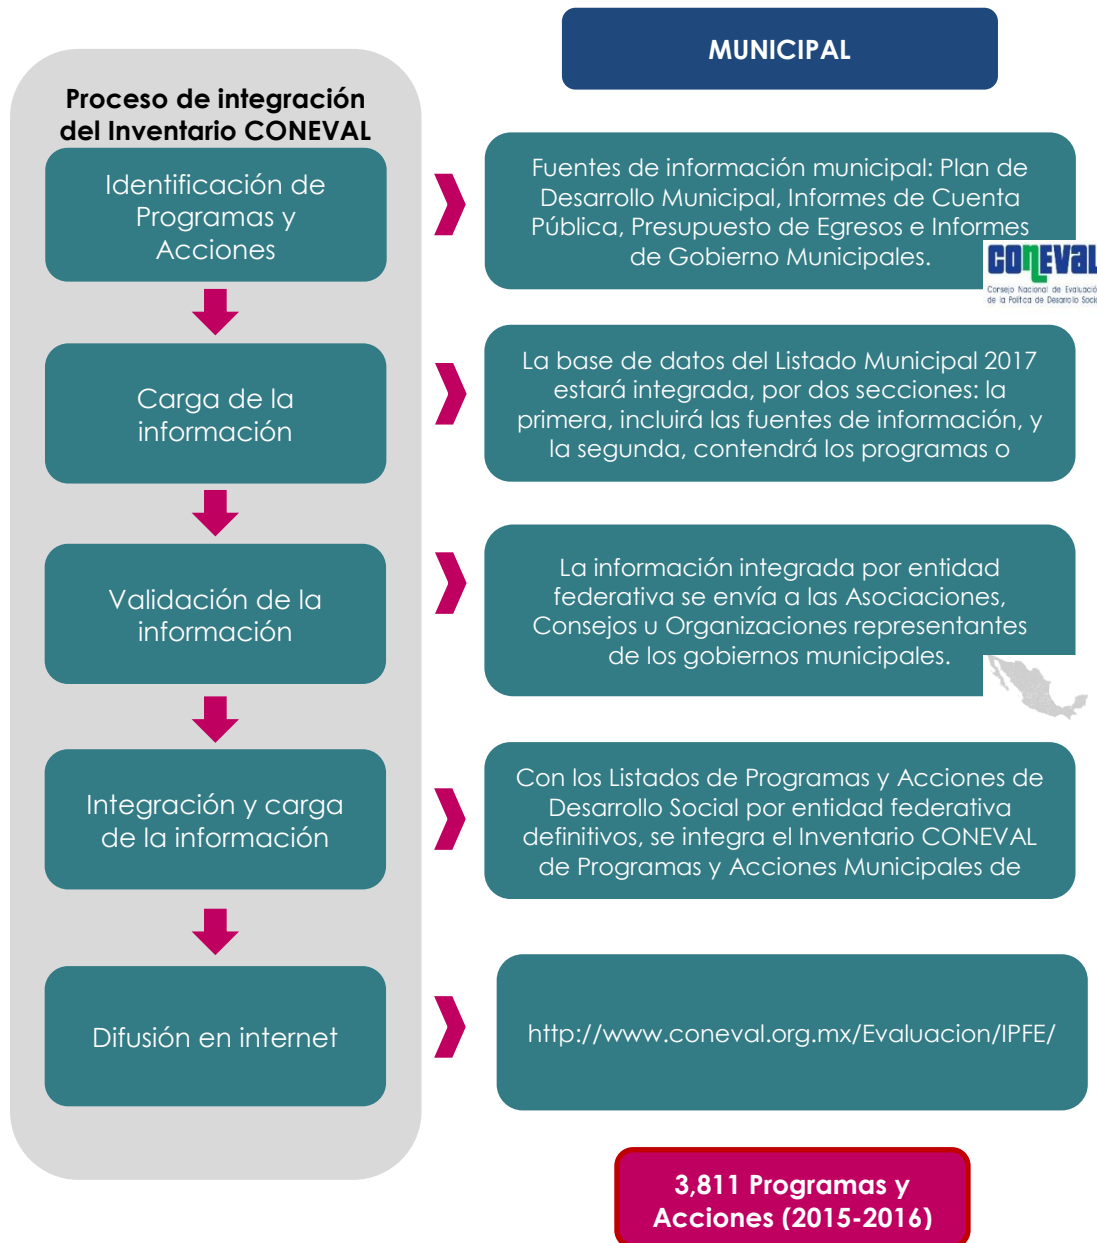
MUNICIPAL

Proceso de integración del Inventario CONEVAL

Identificación de Programas y Acciones

Fuentes de información municipal: Plan de Desarrollo Municipal, Informes de Cuenta Pública, Presupuesto de Egresos e Informes de Gobierno Municipales.

CONEVAL
Consejo Nacional de Evaluació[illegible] de la Política de Desarrollo Soci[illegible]

Carga de la información

La base de datos del Listado Municipal 2017 estará integrada, por dos secciones: la primera, incluirá las fuentes de información, y la segunda, contendrá los programas o

Validación de la información

La información integrada por entidad federativa se envía a las Asociaciones, Consejos u Organizaciones representantes de los gobiernos municipales.

Integración y carga de la información

Con los Listados de Programas y Acciones de Desarrollo Social por entidad federativa definitivos, se integra el Inventario CONEVAL de Programas y Acciones Municipales de

Difusión en internet

http://www.coneval.org.mx/Evaluacion/IPFE/

3,811 Programas y Acciones (2015-2016)